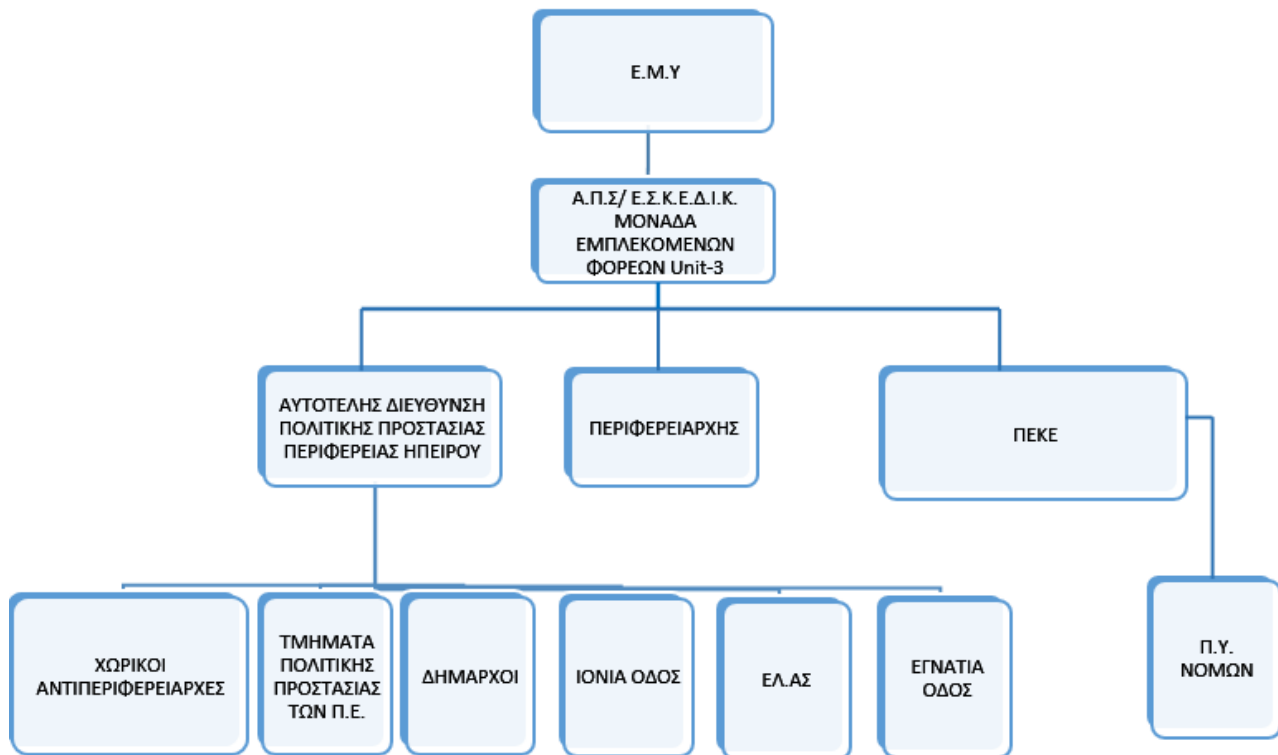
Ε.Μ.Υ

Α.Π.Σ/ Ε.Σ.Κ.Ε.Δ.Ι.Κ. ΜΟΝΑΔΑ ΕΜΠΛΕΚΟΜΕΝΩΝ ΦΟΡΕΩΝ Unit-3

ΑΥΤΟΤΕΛΗΣ ΔΙΕΥΘΥΝΣΗ ΠΟΛΙΤΙΚΗΣ ΠΡΟΣΤΑΣΙΑΣ ΠΕΡΙΦΕΡΕΙΑΣ ΗΠΕΙΡΟΥ

ΠΕΡΙΦΕΡΕΙΑΡΧΗΣ

ΠΕΚΕ

ΧΩΡΙΚΟΙ ΑΝΤΙΠΕΡΙΦΕΡΕΙΑΡΧΕΣ

ΤΜΗΜΑΤΑ ΠΟΛΙΤΙΚΗΣ ΠΡΟΣΤΑΣΙΑΣ ΤΩΝ Π.Ε.

ΔΗΜΑΡΧΟΙ

ΙΟΝΙΑ ΟΔΟΣ

ΕΛ.ΑΣ

ΕΓΝΑΤΙΑ ΟΔΟΣ

Π.Υ. ΝΟΜΩΝ